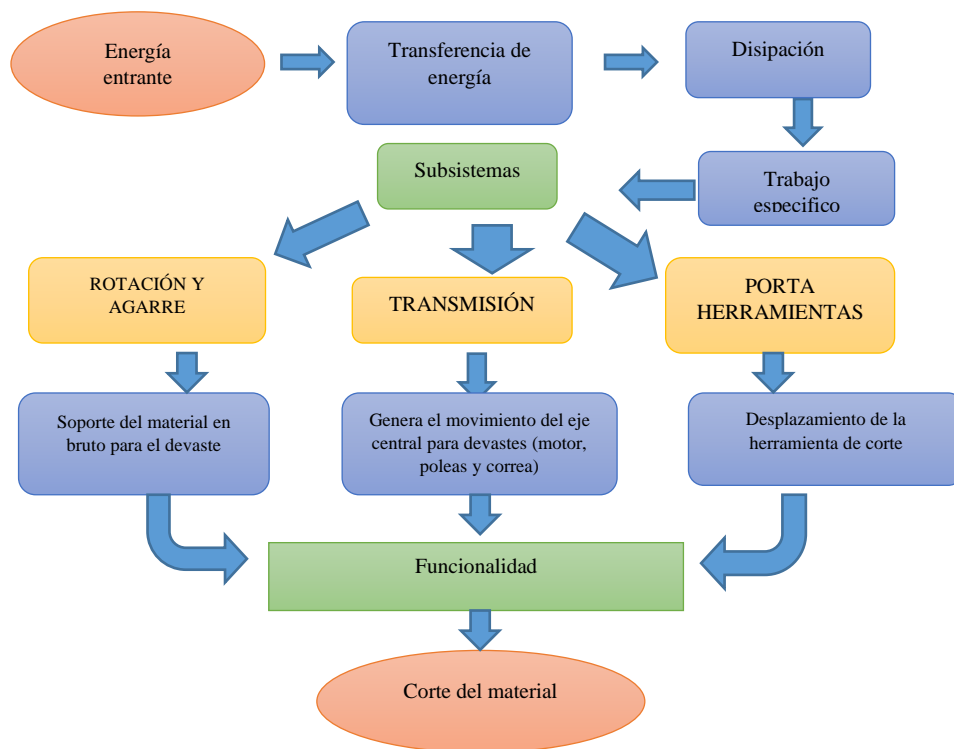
Energía entrante

Transferencia de energía

Disipación

Trabajo especifico

Subsistemas

ROTACIÓN Y AGARRE

TRANSMISIÓN

PORTA HERRAMIENTAS

Soporte del material en bruto para el devaste

Genera el movimiento del eje central para devastes (motor, poleas y correa)

Desplazamiento de la herramienta de corte

Funcionalidad

Corte del material